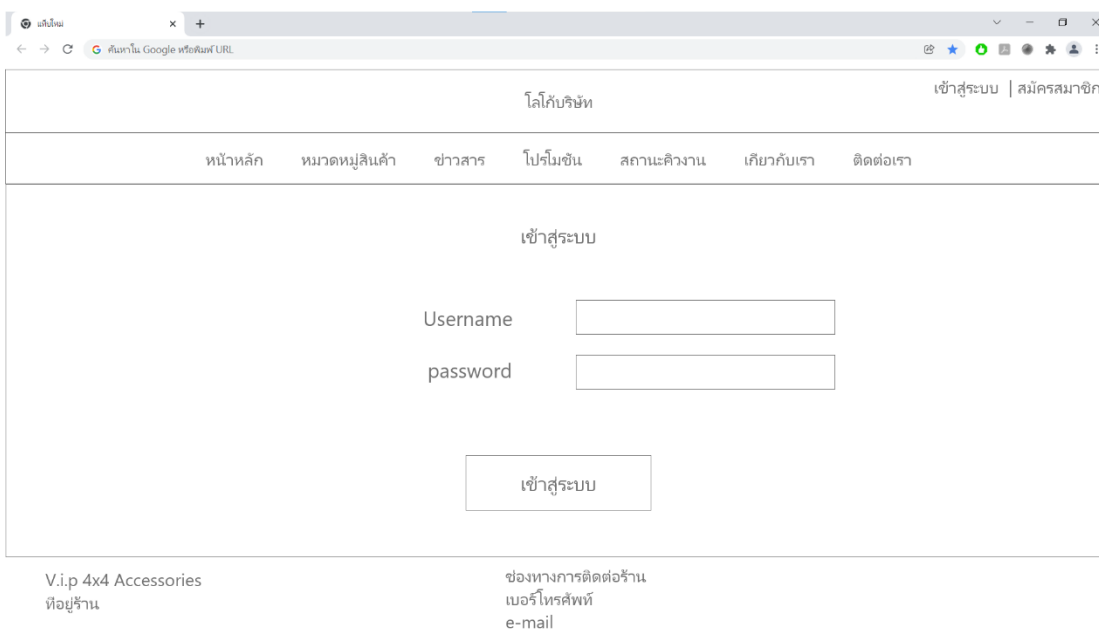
แท็บใหม่
ค้นหาใน Google หรือพิมพ์ URL

โลโก้บริษัท

เข้าสู่ระบบ | สมัครสมาชิก

หน้าหลัก หมวดหมู่สินค้า ข่าวสาร โปรโมชัน สถานะคิวงาน เกี่ยวกับเรา ติดต่อเรา

เข้าสู่ระบบ

Username

password

เข้าสู่ระบบ

V.i.p 4x4 Accessories
ที่อยู่ร้าน

ช่องทางการติดต่อร้าน
เบอร์โทรศัพท์
e-mail